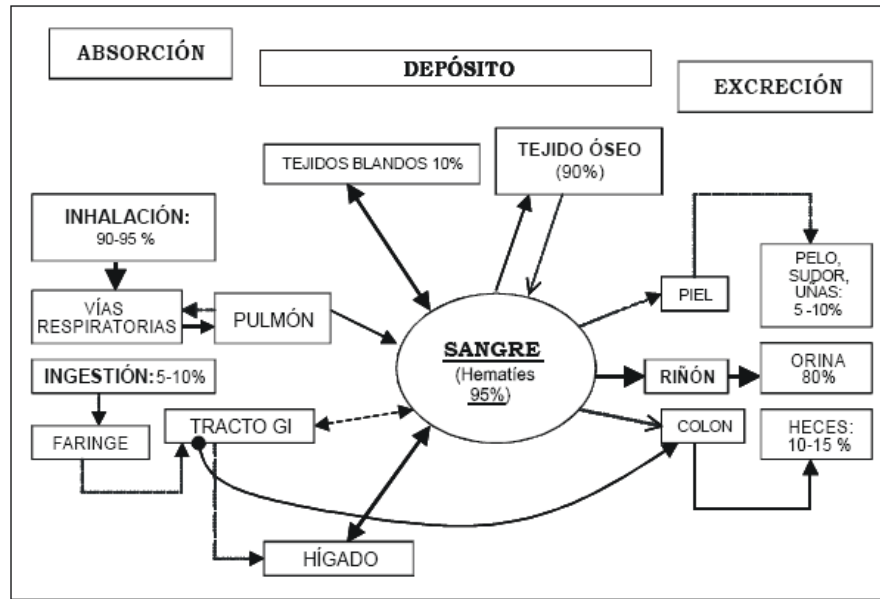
ABSORCIÓN

DEPÓSITO

EXCRECIÓN

TEJIDOS BLANDOS 10%

TEJIDO ÓSEO (90%)

INHALACIÓN: 90-95 %

VÍAS RESPIRATORIAS

PULMÓN

PIEL

PELO, SUDOR, UÑAS: 5 -10%

SANGRE (Hematíes 95%)

INGESTIÓN: 5-10%

RIÑÓN

ORINA 80%

FARINGE

TRACTO GI

COLON

HECES: 10-15 %

HÍGADO